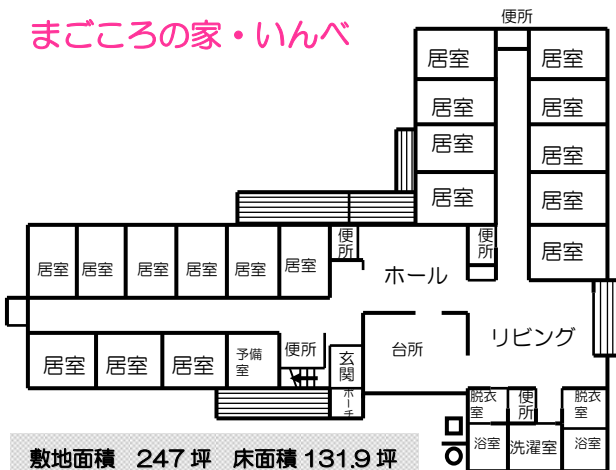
まごころの家・いんべ

便所

居室
居室
居室
居室
居室
居室
居室
居室
居室

居室 居室 居室 居室 居室 居室

便所
便所

ホール

居室 居室 居室 予備室 便所

玄関

ポーチ

台所

リビング

脱衣室
便所
脱衣室

浴室
洗濯室
浴室

敷地面積　247 坪　床面積 131.9 坪